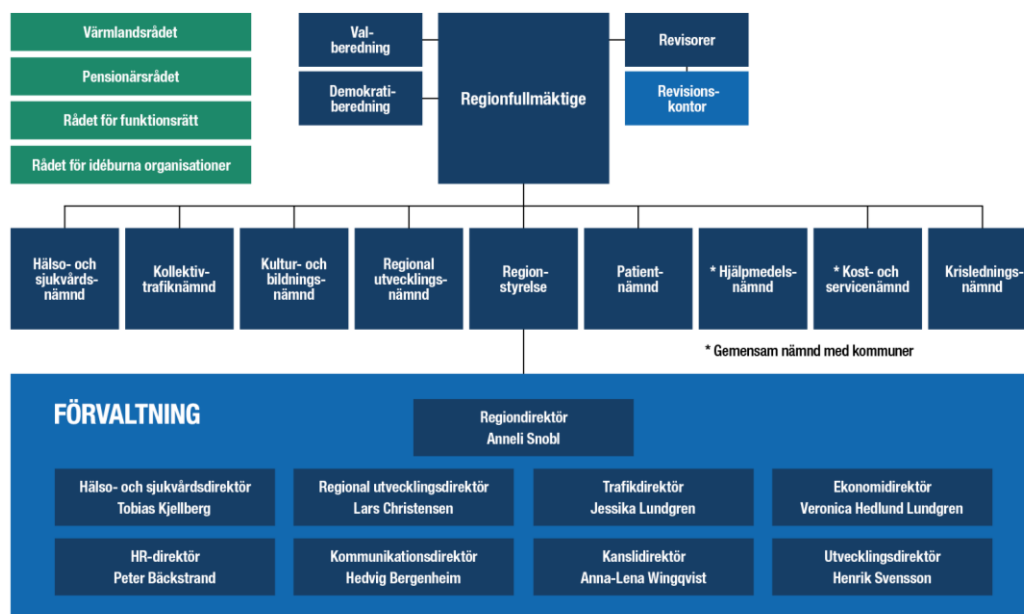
Värmlandsrådet

Pensionärsrådet

Rådet för funktionsrätt

Rådet för idéburna organisationer

Valberedning

Demokratiberedning

Regionfullmäktige

Revisorer

Revisionskontor

Hälso- och sjukvårdsnämnd

Kollektivtrafiknämnd

Kultur- och bildningsnämnd

Regional utvecklingsnämnd

Regionstyrelse

Patientnämnd

* Hjälpmedelsnämnd

* Kost- och servicenämnd

Krisledningsnämnd

* Gemensam nämnd med kommuner

FÖRVALTNING

Regiondirektör
Anneli Snobl

Hälso- och sjukvårdsdirektör
Tobias Kjellberg

Regional utvecklingsdirektör
Lars Christensen

Trafikdirektör
Jessika Lundgren

Ekonomidirektör
Veronica Hedlund Lundgren

HR-direktör
Peter Bäckstrand

Kommunikationsdirektör
Hedvig Bergenheim

Kanslidirektör
Anna-Lena Wingqvist

Utvecklingsdirektör
Henrik Svensson